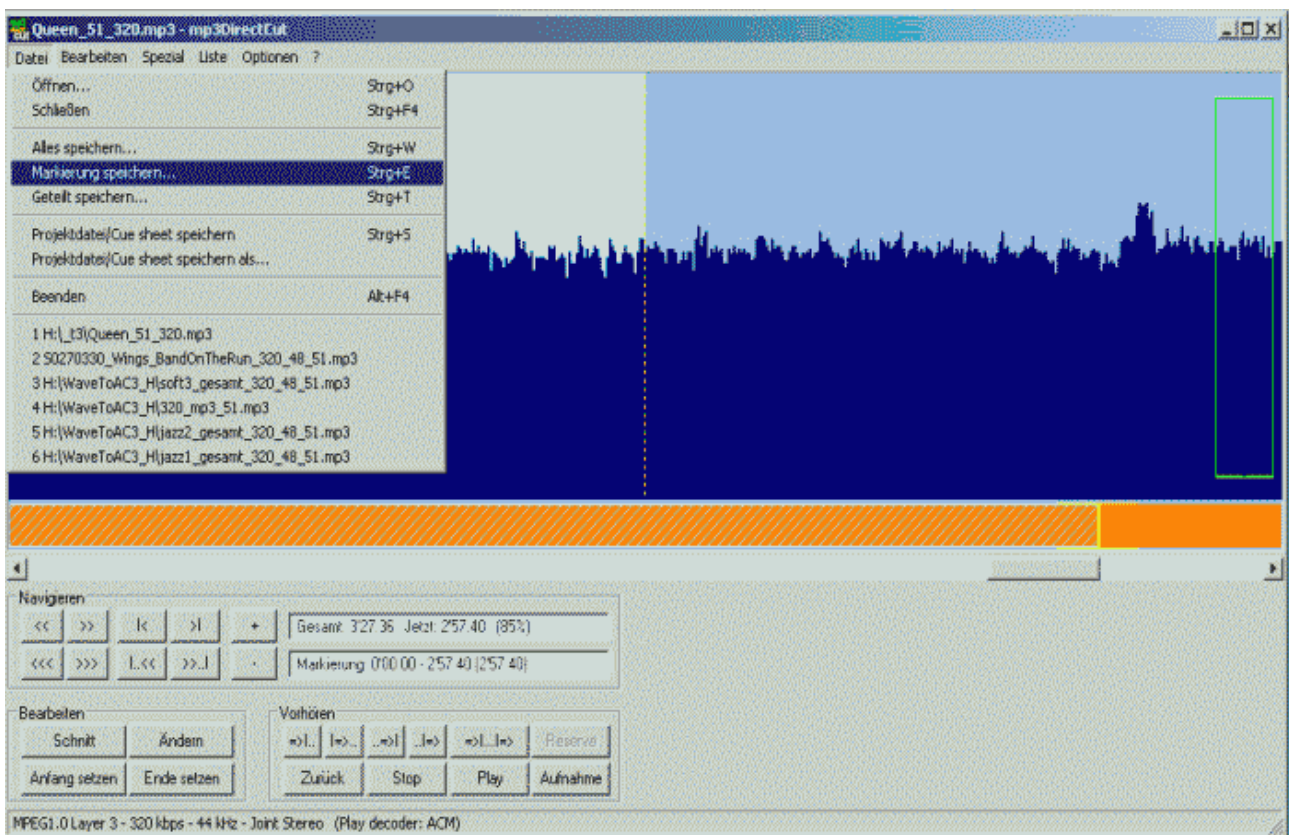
Queen_51_320.mp3 - mp3DirectCut

Datei Bearbeiten Spezial Liste Optionen ?

Öffnen... Strg+O
Schließen Strg+F4
Alles speichern... Strg+W
Markierung speichern... Strg+E
Geteilt speichern... Strg+T
Projektdatei/Cue sheet speichern Strg+S
Projektdatei/Cue sheet speichern als...
Beenden Alt+F4
1 H:\_t3\Queen_51_320.mp3
2 S0270330_Wings_BandOnTheRun_320_48_51.mp3
3 H:\WaveToAC3_H\soft3_gesamt_320_48_51.mp3
4 H:\WaveToAC3_H\320_mp3_51.mp3
5 H:\WaveToAC3_H\jazz2_gesamt_320_48_51.mp3
6 H:\WaveToAC3_H\jazz1_gesamt_320_48_51.mp3

Navigieren
<< >> |< >| +
<<< >>> |..<< >>..| -
Gesamt 3'27.36 Jetzt: 2'57.40 (85%)
Markierung 0'00.00 - 2'57.40 (2'57.40)

Bearbeiten
Schnitt Ändern
Anfang setzen Ende setzen

Vorhören
=>|.. |=>.. ..=>| ..|=> =>|...|=> Reserve
Zurück Stop Play Aufnahme

MPEG1.0 Layer 3 - 320 kbps - 44 kHz - Joint Stereo (Play decoder: ACM)